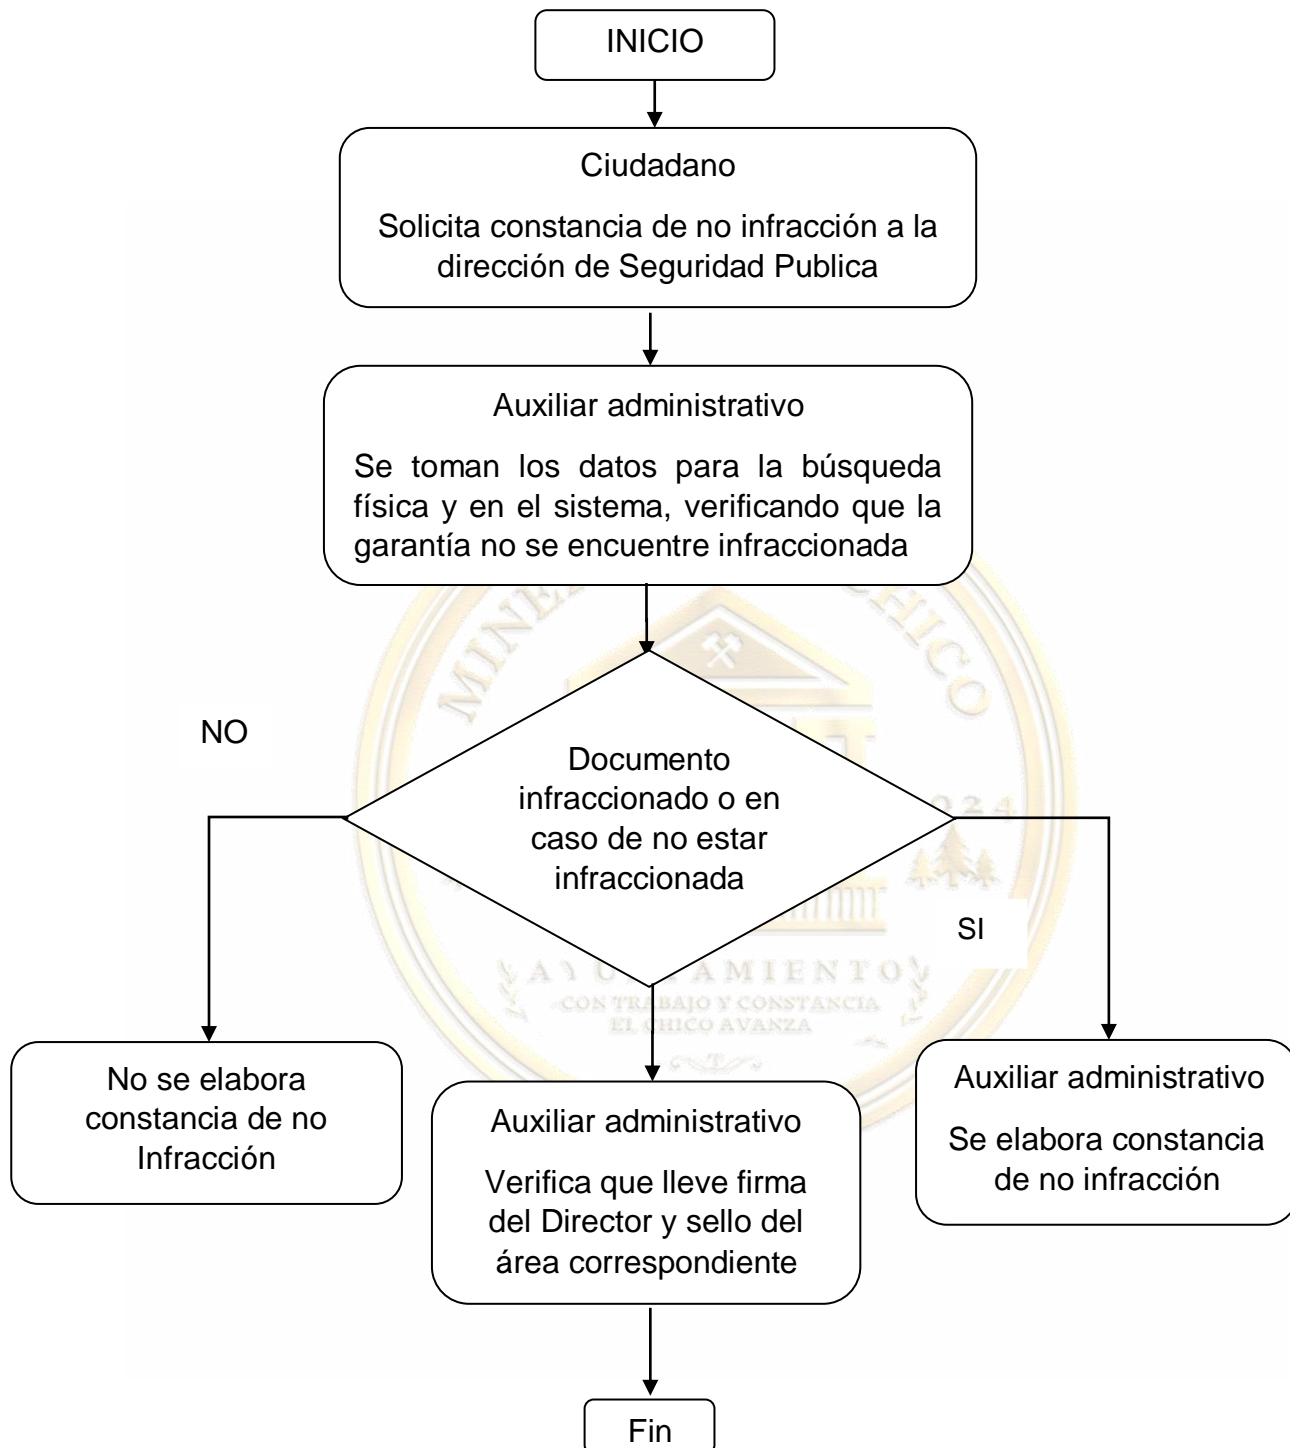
INICIO

Ciudadano

Solicita constancia de no infracción a la dirección de Seguridad Publica

Auxiliar administrativo

Se toman los datos para la búsqueda física y en el sistema, verificando que la garantía no se encuentre infraccionada

NO

Documento infraccionado o en caso de no estar infraccionada

SI

MINERAL DEL CHICO

2024

AYUNTAMIENTO

CON TRABAJO Y CONSTANCIA EL CHICO AVANZA

No se elabora constancia de no Infracción

Auxiliar administrativo

Verifica que lleve firma del Director y sello del área correspondiente

Auxiliar administrativo

Se elabora constancia de no infracción

Fin